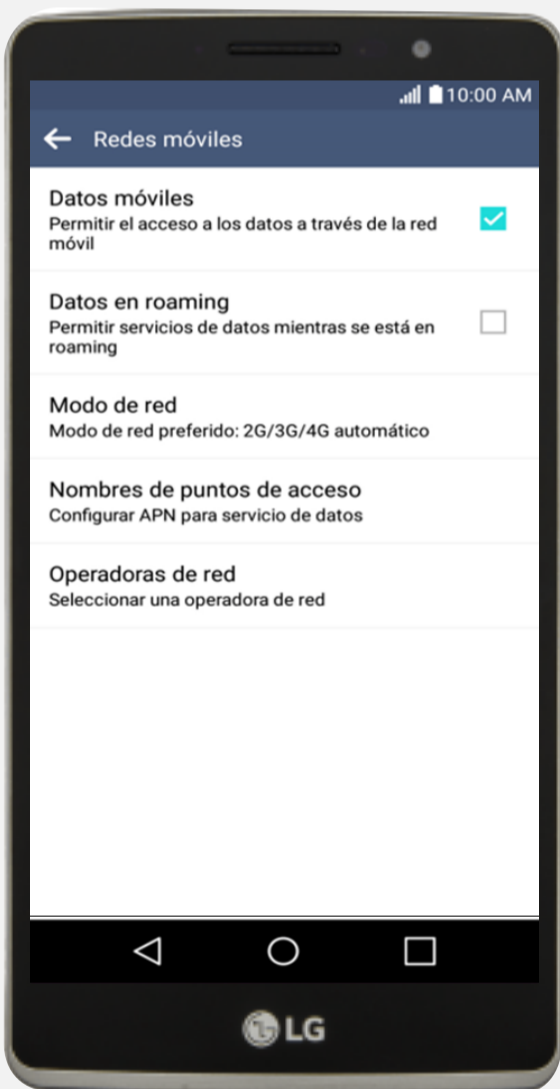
10:00 AM

Redes móviles

Datos móviles
Permitir el acceso a los datos a través de la red móvil

Datos en roaming
Permitir servicios de datos mientras se está en roaming

Modo de red
Modo de red preferido: 2G/3G/4G automático

Nombres de puntos de acceso
Configurar APN para servicio de datos

Operadoras de red
Seleccionar una operadora de red

LG